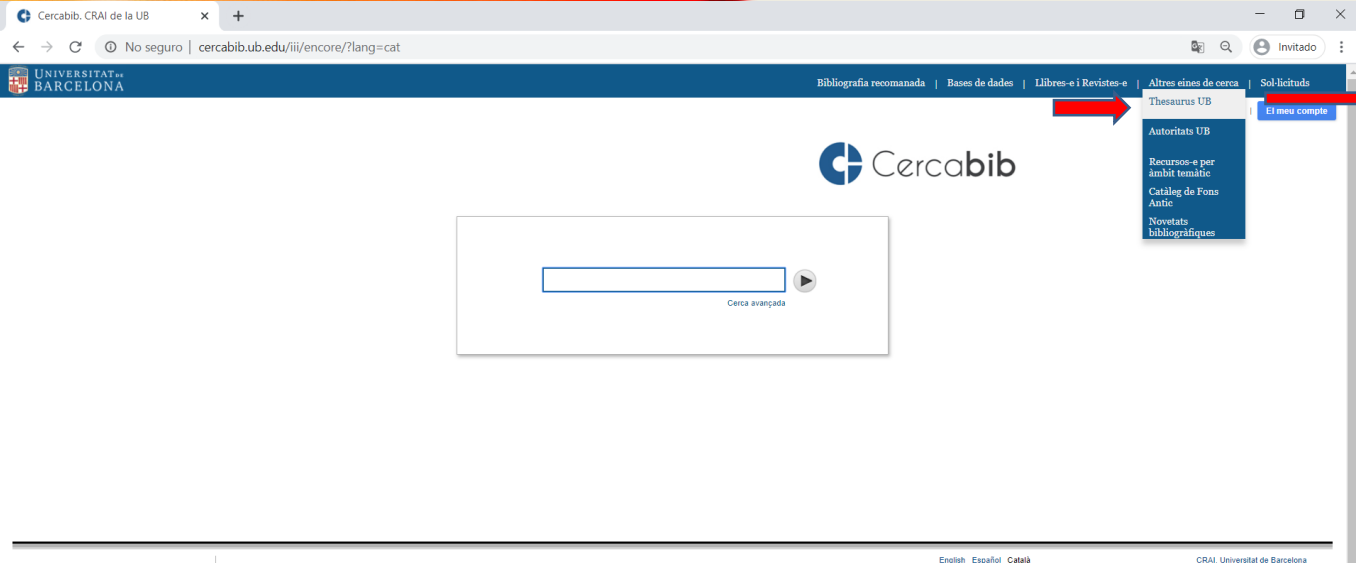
Cercabib. CRAI de la UB

No seguro | cercabib.ub.edu/iii/encore/?lang=cat

Invitado

UNIVERSITAT DE BARCELONA

Bibliografia recomanada | Bases de dades | Llibres-e i Revistes-e | Altres eines de cerca | Sol·licituds

Thesaurus UB

Autoritats UB

Recursos-e per àmbit temàtic

Catàleg de Fons Antic

Novetats bibliogràfiques

El meu compte

Cercabib

Cerca avançada

English Español Català

CRAI. Universitat de Barcelona